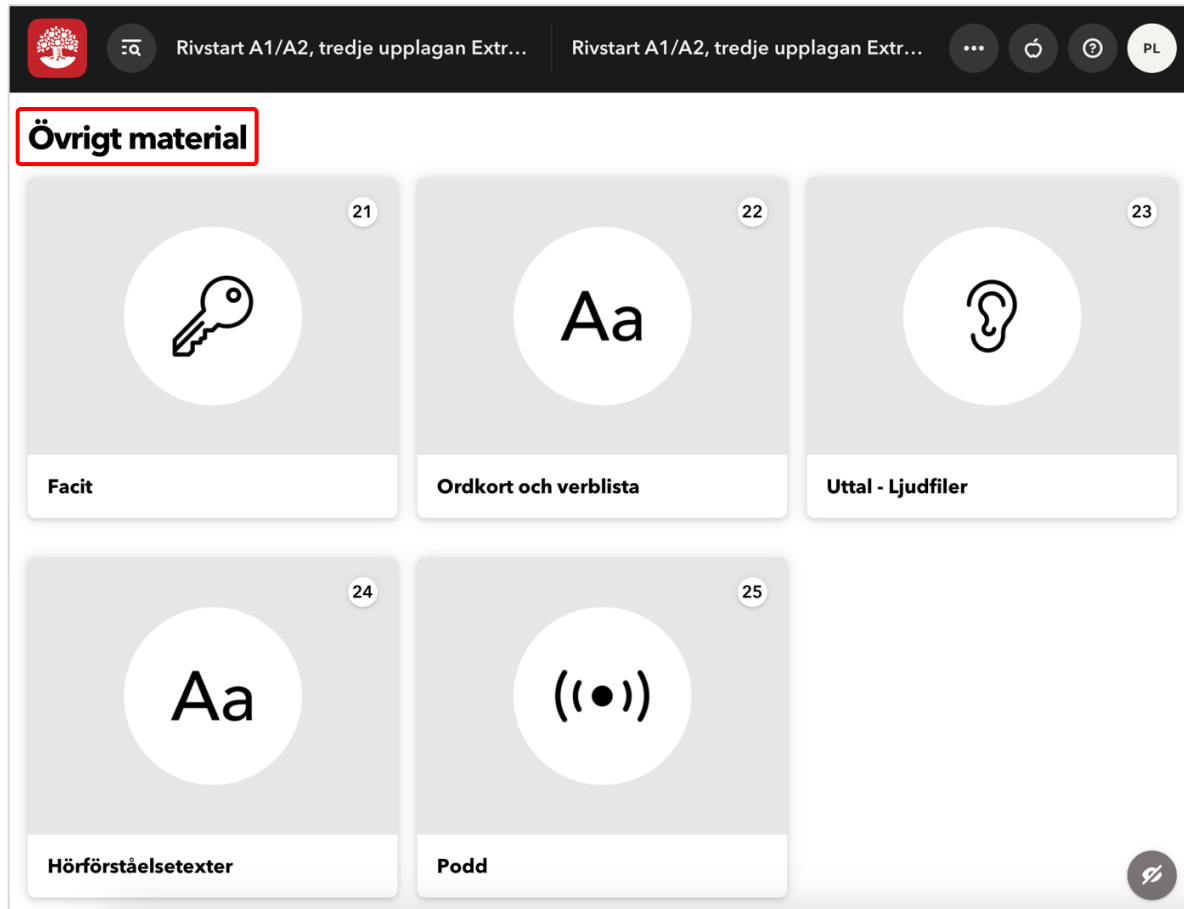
Rivstart A1/A2, tredje upplagan Extr...

Rivstart A1/A2, tredje upplagan Extr...

PL

Övrigt material

21

Facit

22

Aa

Ordkort och verblista

23

Uttal - Ljudfiler

24

Aa

Hörförståelsetexter

25

Podd